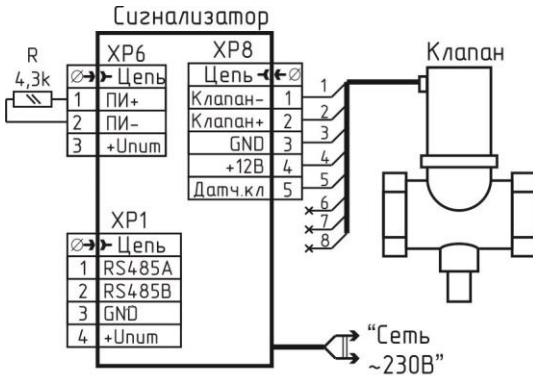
Сигнализатор

R
4,3k

XP6
| ∅ | Цепь |
|---|---|
| 1 | ПИ+ |
| 2 | ПИ– |
| 3 | +Uпит |

XP8
| Цепь | ∅ |
|---|---|
| Клапан– | 1 |
| Клапан+ | 2 |
| GND | 3 |
| +12В | 4 |
| Датч.кл | 5 |

1
2
3
4
5
6
7
8

Клапан

XP1
| ∅ | Цепь |
|---|---|
| 1 | RS485A |
| 2 | RS485B |
| 3 | GND |
| 4 | +Uпит |

"Сеть ~230В"